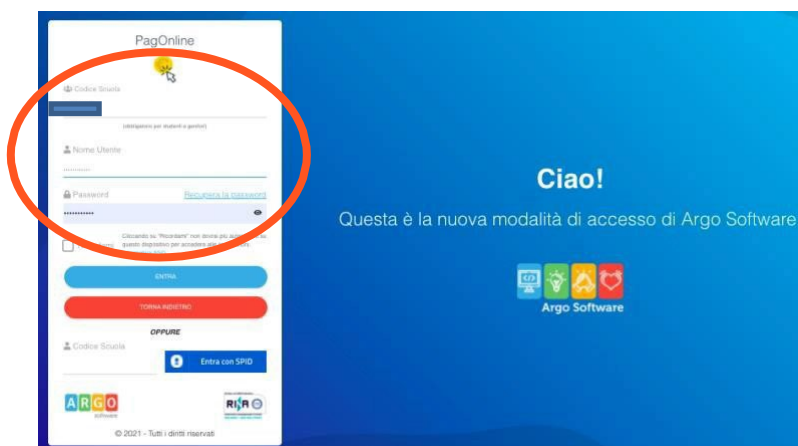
PagOnline

Codice Scuola

(obbligatorio per studenti e genitori)

Nome Utente

Password

Recupera la password

Cliccando su "Ricordami" non dovrai più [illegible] questo dispositivo per accedere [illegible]

Ricordami

ENTRA

TORNA INDIETRO

OPPURE

Codice Scuola

Entra con SPID

ARGO software

RINA

© 2021 - Tutti i diritti riservati

Ciao!

Questa è la nuova modalità di accesso di Argo Software

Argo Software